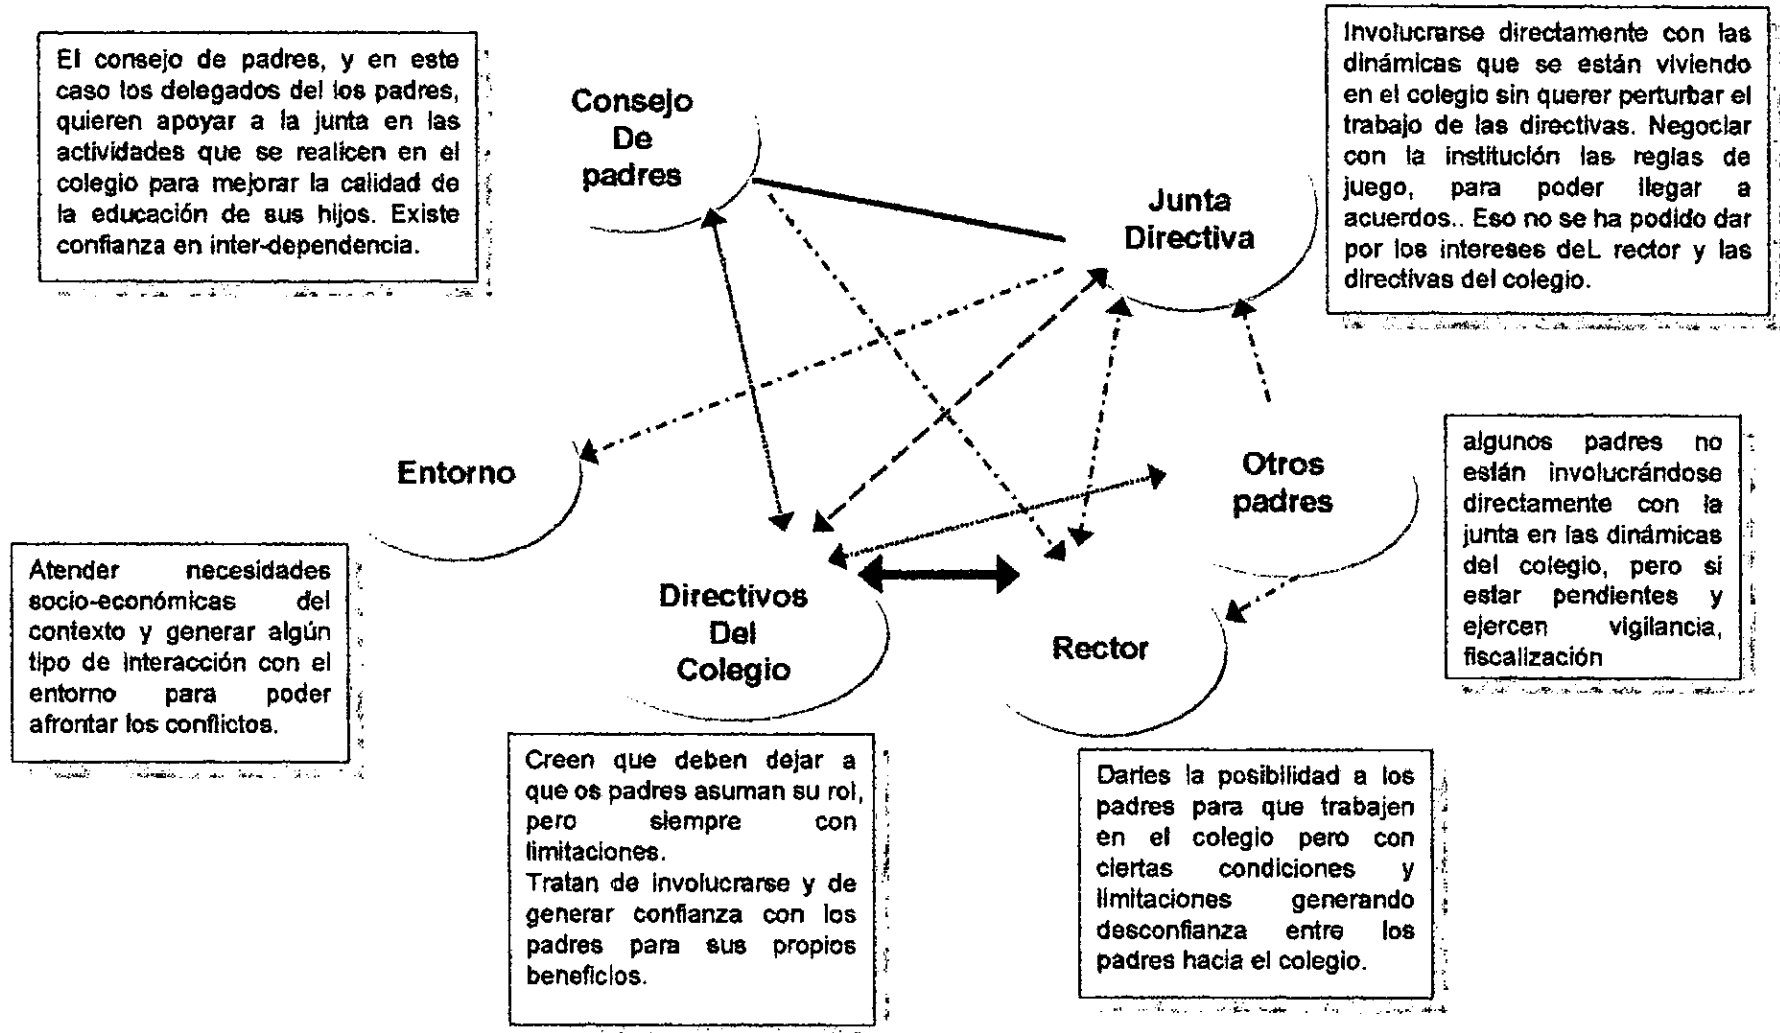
El consejo de padres, y en este caso los delegados del los padres, quieren apoyar a la junta en las actividades que se realicen en el colegio para mejorar la calidad de la educación de sus hijos. Existe confianza en inter-dependencia.

Consejo De padres

Involucrarse directamente con las dinámicas que se están viviendo en el colegio sin querer perturbar el trabajo de las directivas. Negociar con la institución las reglas de juego, para poder llegar a acuerdos.. Eso no se ha podido dar por los intereses deL rector y las directivas del colegio.

Junta Directiva

Entorno

Otros padres

algunos padres no están involucrándose directamente con la junta en las dinámicas del colegio, pero si estar pendientes y ejercen vigilancia, fiscalización

Atender necesidades socio-económicas del contexto y generar algún tipo de interacción con el entorno para poder afrontar los conflictos.

Directivos Del Colegio

Rector

Creen que deben dejar a que os padres asuman su rol, pero siempre con limitaciones.
Tratan de involucrarse y de generar confianza con los padres para sus propios beneficios.

Darles la posibilidad a los padres para que trabajen en el colegio pero con ciertas condiciones y limitaciones generando desconfianza entre los padres hacia el colegio.